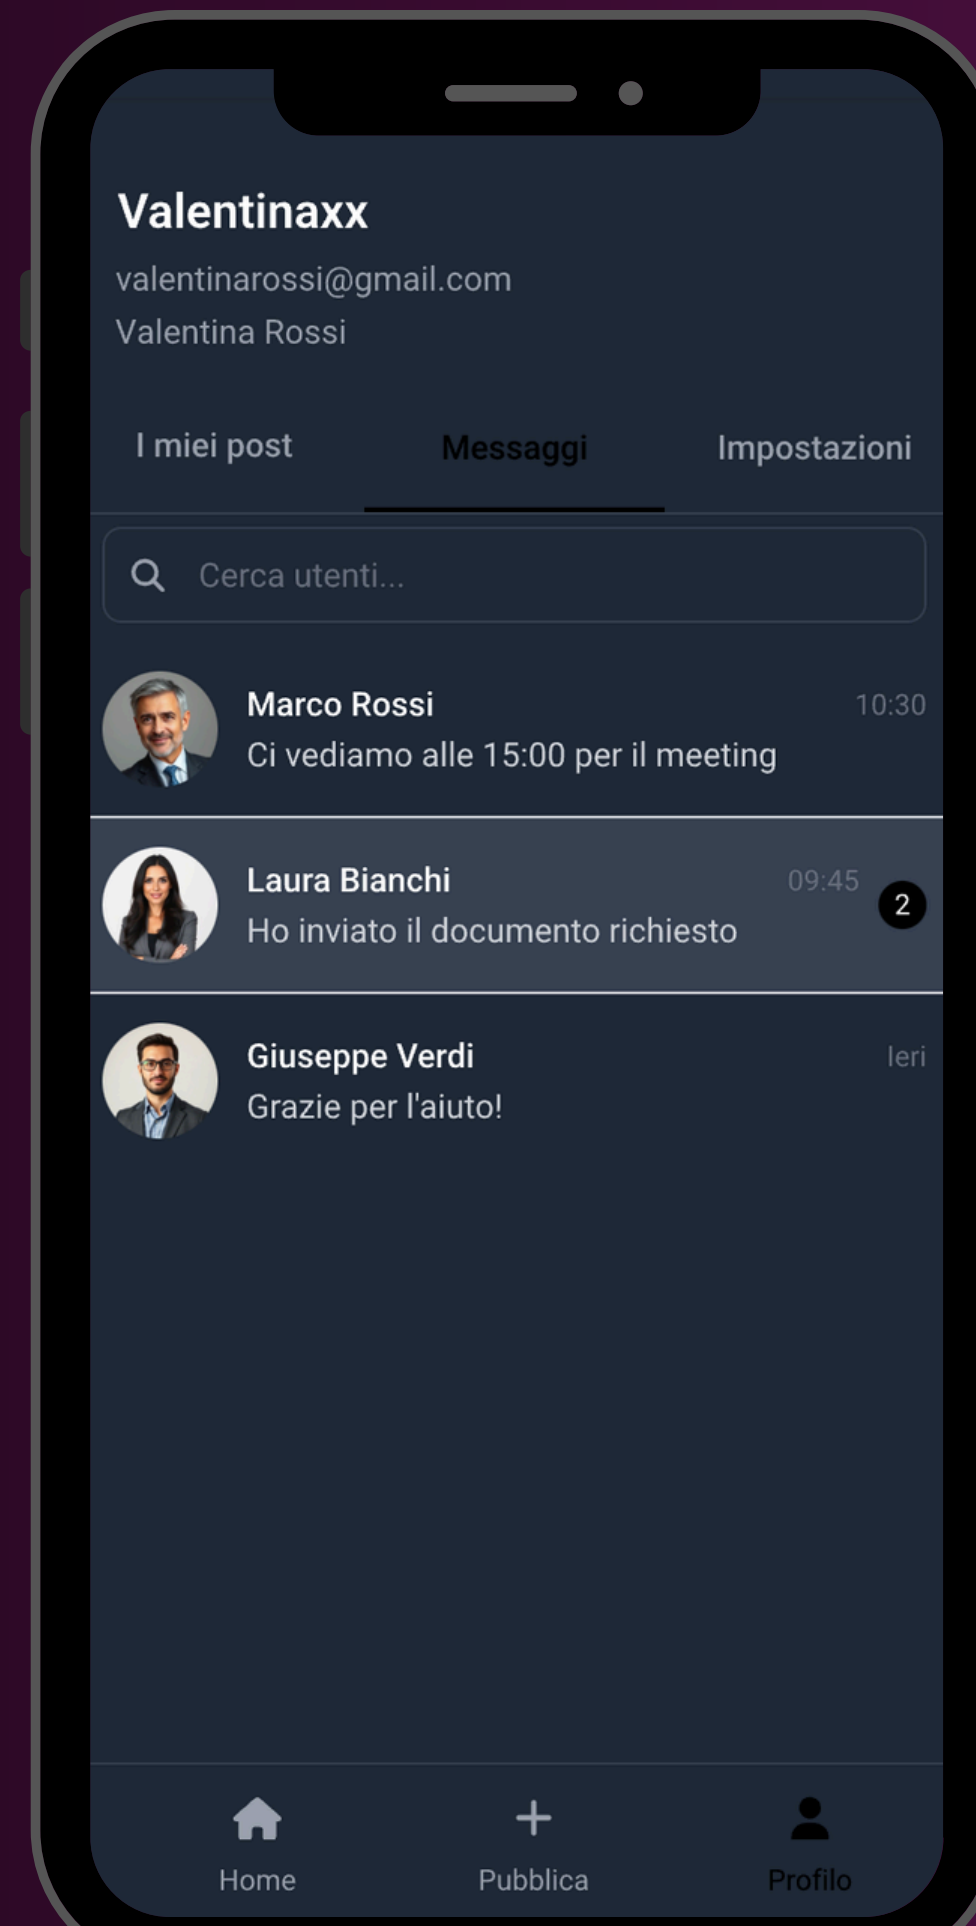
Valentinaxx
valentinarossi@gmail.com
Valentina Rossi

I miei post
Messaggi
Impostazioni

Cerca utenti...

Marco Rossi
10:30
Ci vediamo alle 15:00 per il meeting

Laura Bianchi
09:45
Ho inviato il documento richiesto
2

Giuseppe Verdi
Ieri
Grazie per l'aiuto!

Home
Pubblica
Profilo